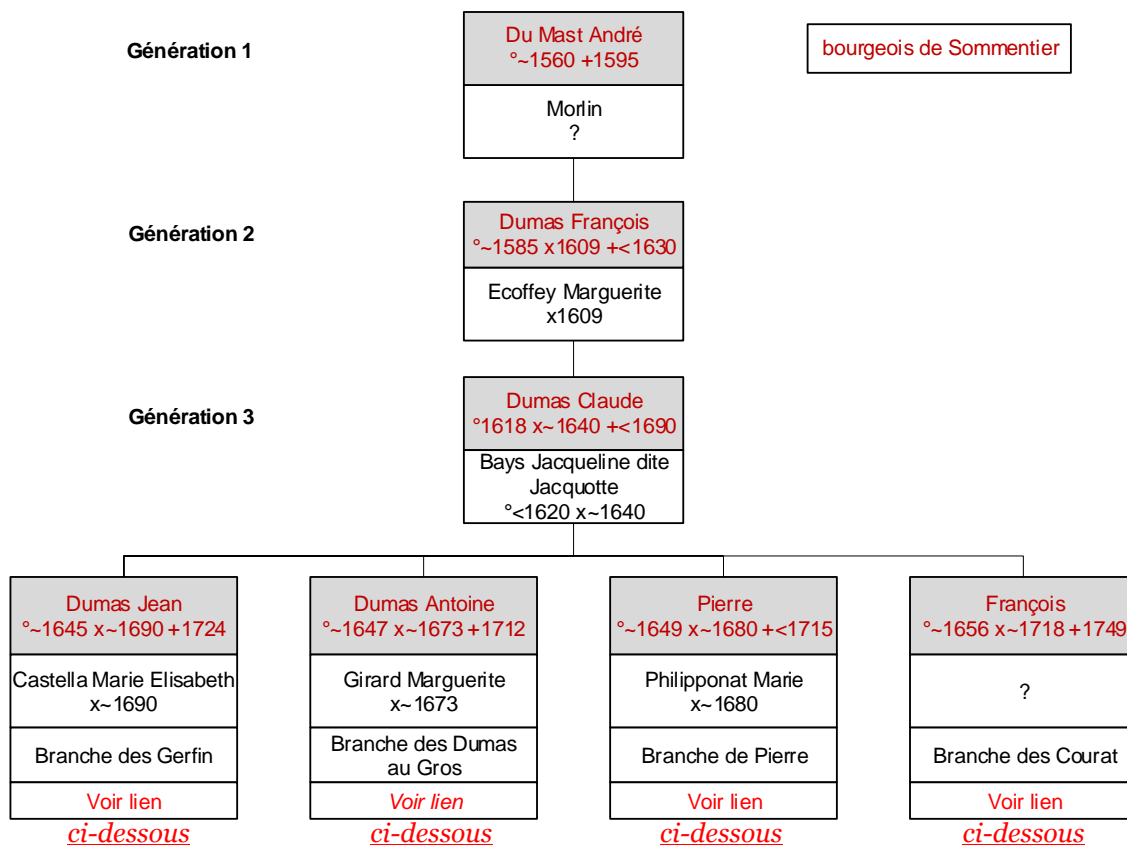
Génération 1

Du Mast André
°~1560 +1595

Morlin
?

bourgeois de Sommentier

Génération 2

Dumas François
°~1585 x1609 +<1630

Ecoffey Marguerite
x1609

Génération 3

Dumas Claude
°1618 x~1640 +<1690

Bays Jacqueline dite Jacquotte
°<1620 x~1640

Dumas Jean
°~1645 x~1690 +1724

Castella Marie Elisabeth
x~1690

Branche des Gerfin

Voir lien
ci-dessous

Dumas Antoine
°~1647 x~1673 +1712

Girard Marguerite
x~1673

Branche des Dumas au Gros

Voir lien
ci-dessous

Pierre
°~1649 x~1680 +<1715

Philipponat Marie
x~1680

Branche de Pierre

Voir lien
ci-dessous

François
°~1656 x~1718 +1749

?

Branche des Courat

Voir lien
ci-dessous